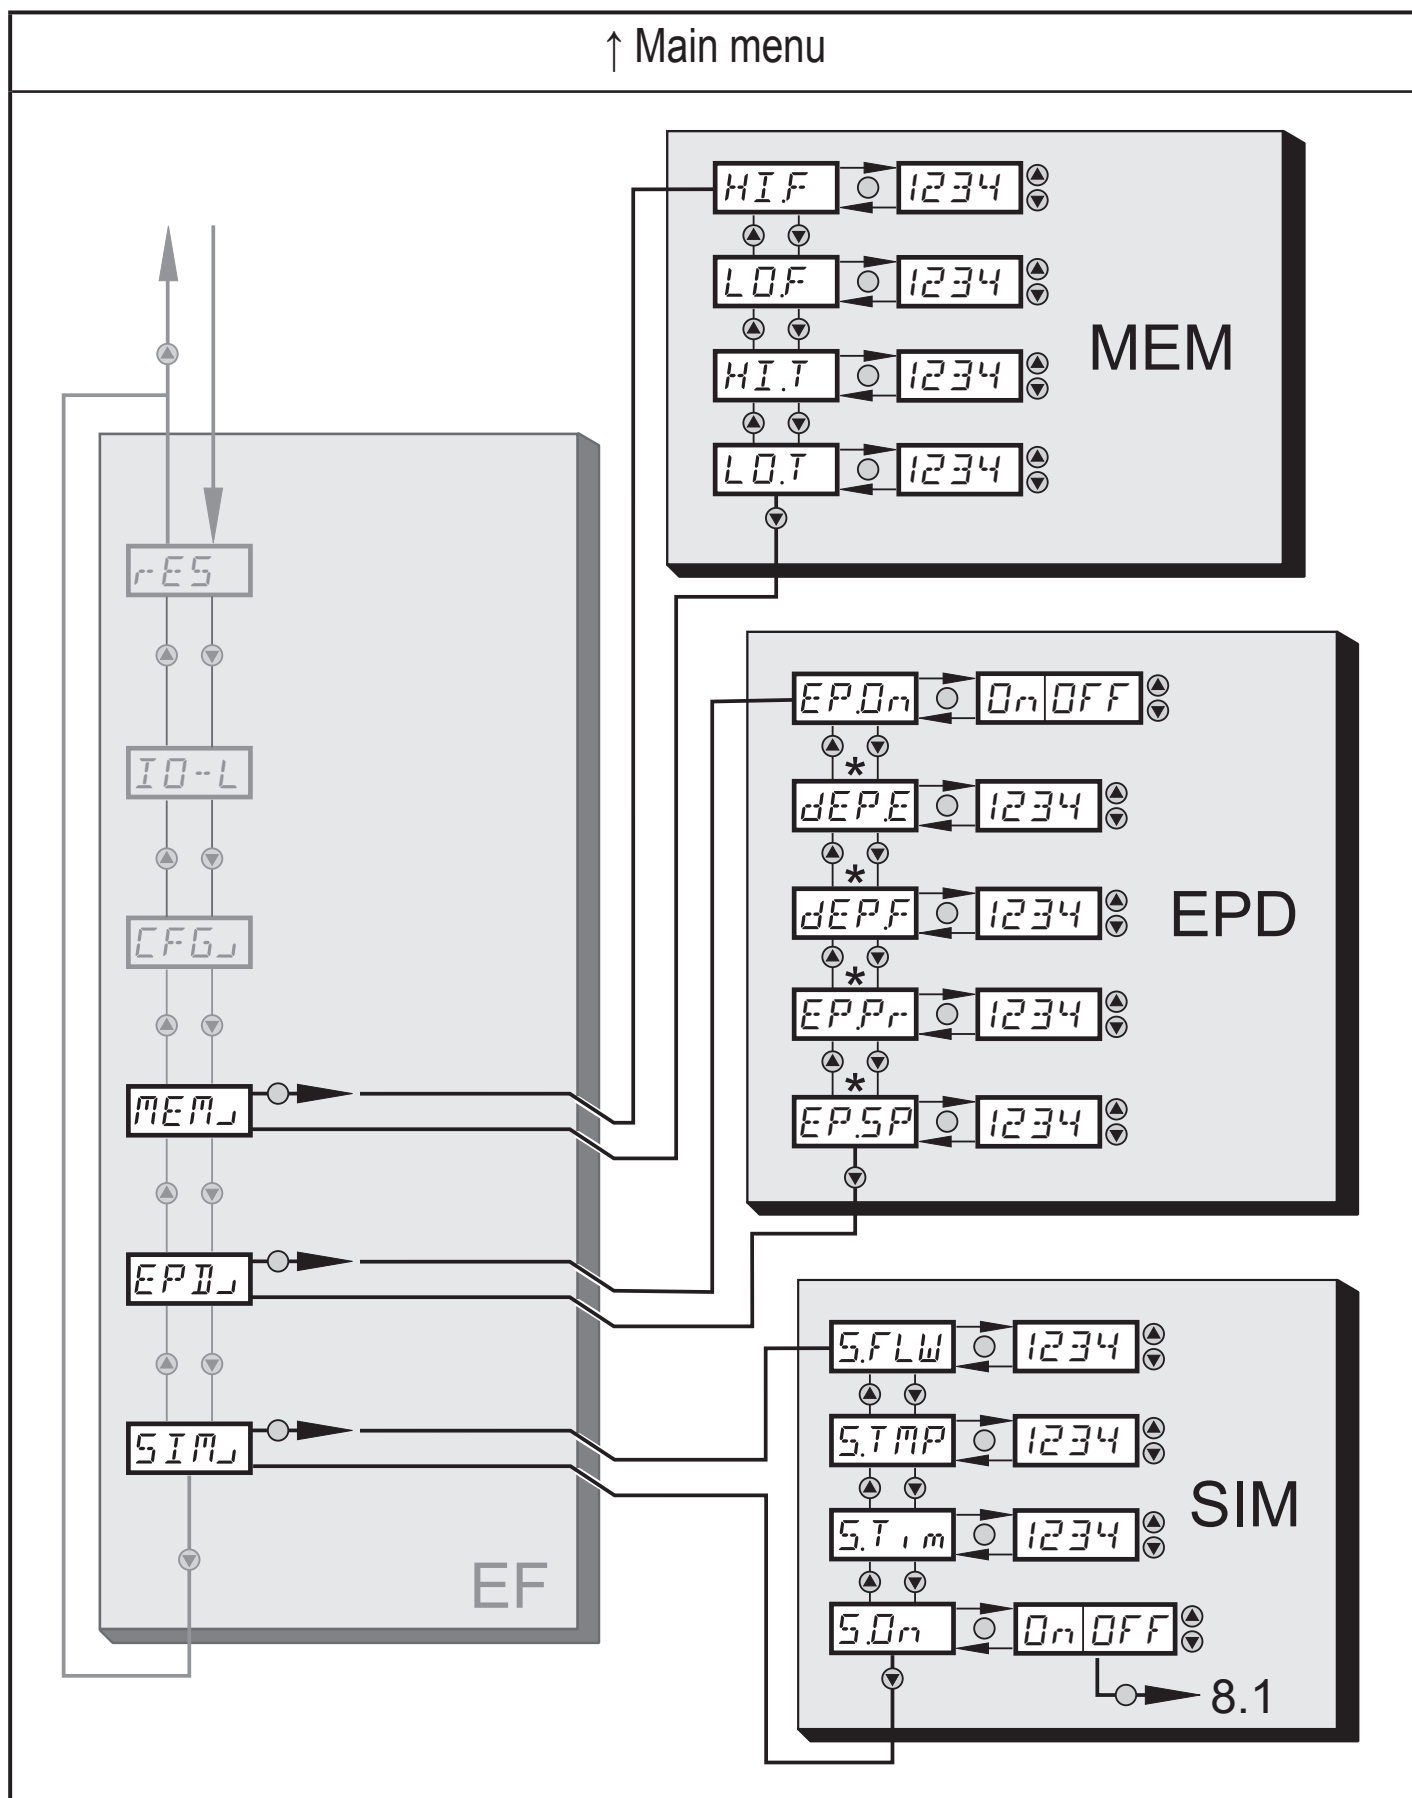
↑ Main menu

rES

IO-L

CFG

MEM

EPD

SIM

EF

HI.F 1234
LO.F 1234
HI.T 1234
LO.T 1234

MEM

EP.On On OFF
*
dEP.E 1234
*
dEP.F 1234
*
EP.Pr 1234
*
EP.SP 1234

EPD

S.FLW 1234
S.TMP 1234
S.Tim 1234
S.On On OFF

SIM

8.1